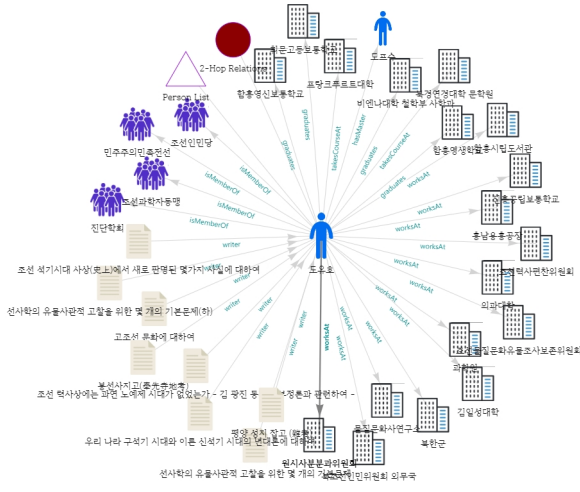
2-Hop Relation
Person List
휘문고등보통학교
프랑크푸르트대학
도요순
비엔나대학 철학부 사학과
함흥영신보통학교
북경연경대학 문학원
함흥영생학교
함흥시립도서관
조선인민당
민주주의민족전선
조선과학자동맹
진단학회
graduates
graduates
hasMaster
takesCourseAt
graduates
takesCourseAt
graduates
isMemberOf
isMemberOf
isMemberOf
isMemberOf
worksAt
worksAt
worksAt
worksAt
worksAt
worksAt
worksAt
worksAt
worksAt
writer
writer
writer
writer
writer
writer
writer
writer
도유호
통천공립보통학교
흥남용흥공장
조선력사편찬위원회
의과대학
물질문화유물조사보존위원회
과학원
김일성대학
북한군
물질문화연구소
원시사분과위원회
조선 석기시대 사상(史上)에서 새로 판명된 몇가지 사실에 대하여
선사학의 유물사관적 고찰을 위한 몇 개의 기본문제(하)
고조선 문화에 대하여
본산사고(奉山寺攷)
조선 력사상에는 과연 노예제 시대가 없었는가 - 김 광진 동무의 견해와 관련하여 -
평양 성지 잡고 (續)
우리 나라 구석기 시대와 이른 신석기 시대의 연대론에 대하여
선사학의 유물사관적 고찰을 위한 몇 개의 기본 문제
북조선인민위원회 외무국